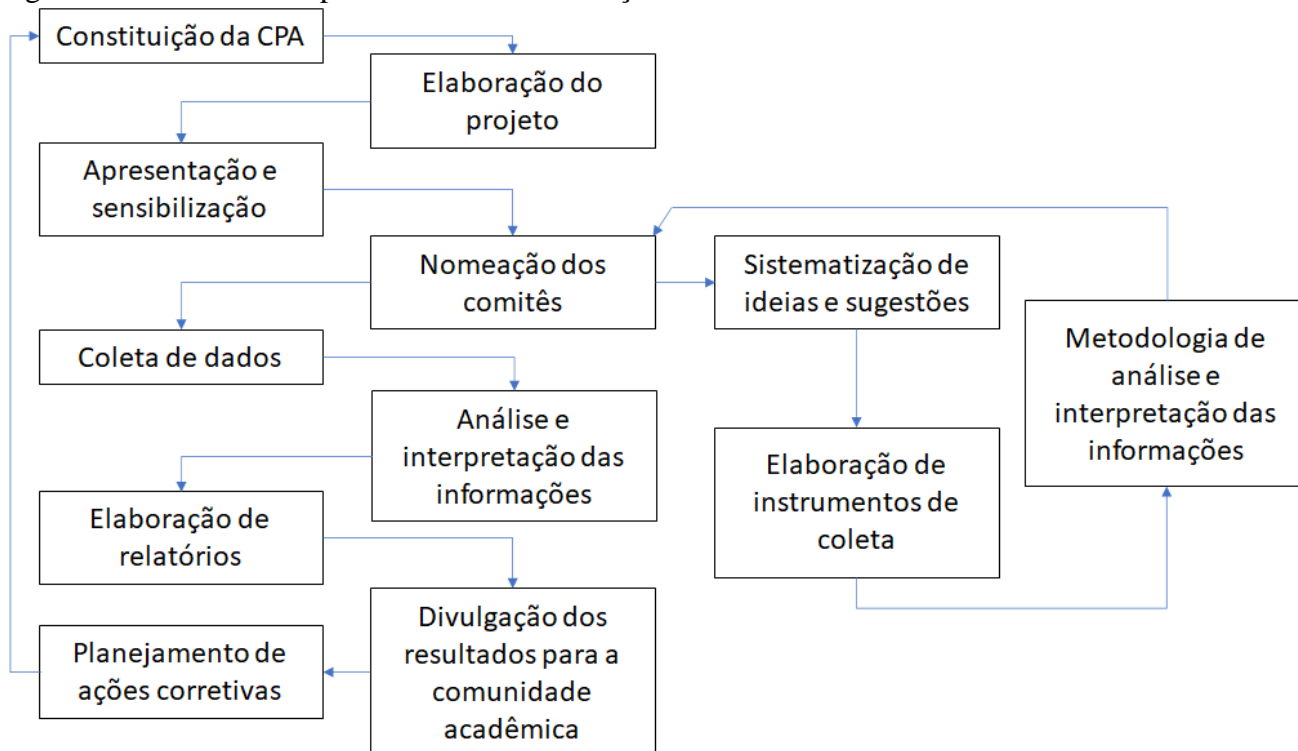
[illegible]

Constituição da CPA

Elaboração do projeto

Apresentação e sensibilização

Nomeação dos comitês

Sistematização de ideias e sugestões

Metodologia de análise e interpretação das informações

Coleta de dados

Análise e interpretação das informações

Elaboração de instrumentos de coleta

Elaboração de relatórios

Divulgação dos resultados para a comunidade acadêmica

Planejamento de ações corretivas